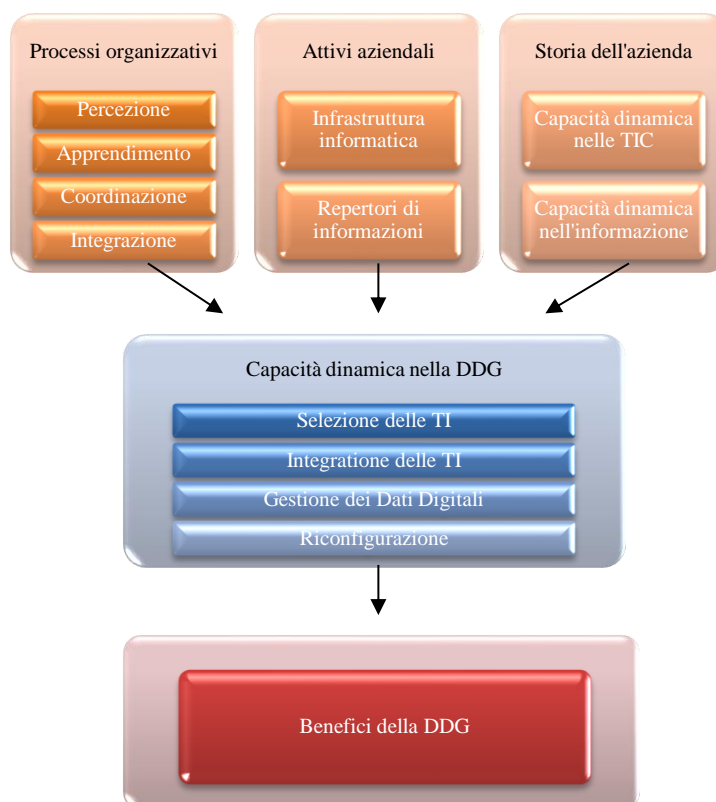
Processi organizzativi

Percezione

Apprendimento

Coordinazione

Integrazione

Attivi aziendali

Infrastruttura informatica

Repertori di informazioni

Storia dell'azienda

Capacità dinamica nelle TIC

Capacità dinamica nell'informazione

Capacità dinamica nella DDG

Selezione delle TI

Integratione delle TI

Gestione dei Dati Digitali

Riconfigurazione

Benefici della DDG